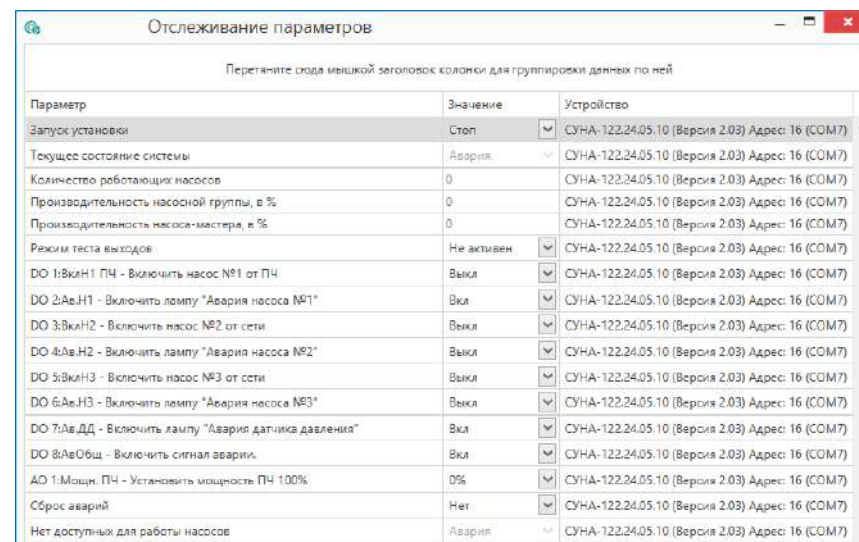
Отслеживание параметров

Перетяните сюда мышкой заголовок колонки для группировки данных по ней

| Параметр | Значение | Устройство |
|---|---|---|
| Запуск установки | Стоп | СУНА-122.24.05.10 (Версия 2.03) Адрес: 16 (COM7) |
| Текущее состояние системы | Авария | СУНА-122.24.05.10 (Версия 2.03) Адрес: 16 (COM7) |
| Количество работающих насосов | 0 | СУНА-122.24.05.10 (Версия 2.03) Адрес: 16 (COM7) |
| Производительность насосной группы, в % | 0 | СУНА-122.24.05.10 (Версия 2.03) Адрес: 16 (COM7) |
| Производительность насоса-мастера, в % | 0 | СУНА-122.24.05.10 (Версия 2.03) Адрес: 16 (COM7) |
| Режим теста выходов | Не активен | СУНА-122.24.05.10 (Версия 2.03) Адрес: 16 (COM7) |
| DO 1:ВклН1 ПЧ - Включить насос №1 от ПЧ | Выкл | СУНА-122.24.05.10 (Версия 2.03) Адрес: 16 (COM7) |
| DO 2:Ав.Н1 - Включить лампу "Авария насоса №1" | Вкл | СУНА-122.24.05.10 (Версия 2.03) Адрес: 16 (COM7) |
| DO 3:ВклН2 - Включить насос №2 от сети | Выкл | СУНА-122.24.05.10 (Версия 2.03) Адрес: 16 (COM7) |
| DO 4:Ав.Н2 - Включить лампу "Авария насоса №2" | Выкл | СУНА-122.24.05.10 (Версия 2.03) Адрес: 16 (COM7) |
| DO 5:ВклН3 - Включить насос №3 от сети | Выкл | СУНА-122.24.05.10 (Версия 2.03) Адрес: 16 (COM7) |
| DO 6:Ав.Н3 - Включить лампу "Авария насоса №3" | Выкл | СУНА-122.24.05.10 (Версия 2.03) Адрес: 16 (COM7) |
| DO 7:Ав.ДД - Включить лампу "Авария датчика давления" | Вкл | СУНА-122.24.05.10 (Версия 2.03) Адрес: 16 (COM7) |
| DO 8:АвОбщ - Включить сигнал аварии. | Вкл | СУНА-122.24.05.10 (Версия 2.03) Адрес: 16 (COM7) |
| AO 1:Мощн. ПЧ - Установить мощность ПЧ 100% | 0% | СУНА-122.24.05.10 (Версия 2.03) Адрес: 16 (COM7) |
| Сброс аварий | Нет | СУНА-122.24.05.10 (Версия 2.03) Адрес: 16 (COM7) |
| Нет доступных для работы насосов | Авария | СУНА-122.24.05.10 (Версия 2.03) Адрес: 16 (COM7) |